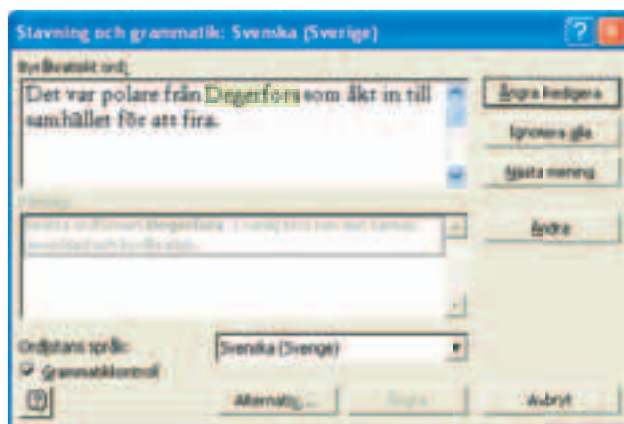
Stavning och grammatik: Svenska (Sverige)

Inte i ordlistan:

Det var polare från Degerfors som åkt in till samhället för att fira.

Ångra Redigera

Ignorera alla

Nästa mening

Förslag:

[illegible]

Ändra

Ordlistans språk: Svenska (Sverige)

Grammatikkontroll

Alternativ...

Ångra

Avbryt